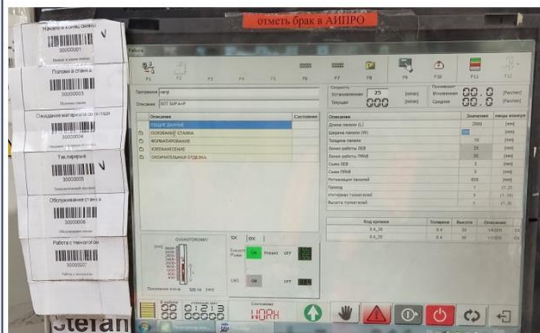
отметь брак в АИПРО

Начало к концу смены
30000001

Поломка станка

Ожидание материала

30000004

Тех перерыв
30000005

Обслуживание станка

Работа с технологом

F1 F2 F3 F4 F5 F6 F7 F8 F9 F10 F11 F12

Программа
Описание

Описание | Состояние
ОБЩИЕ ДАННЫЕ
ОСНОВАНИЕ СТАНКА
ФОРМАТИРОВАНИЕ
КОМПАНОВКА
ОКОНЧАТЕЛЬНАЯ ОТДЕЛКА

Скорость
25
000

Производит
00.0
00.0

Описание | Данные | Ед. измер

OK

WORK

Stefan